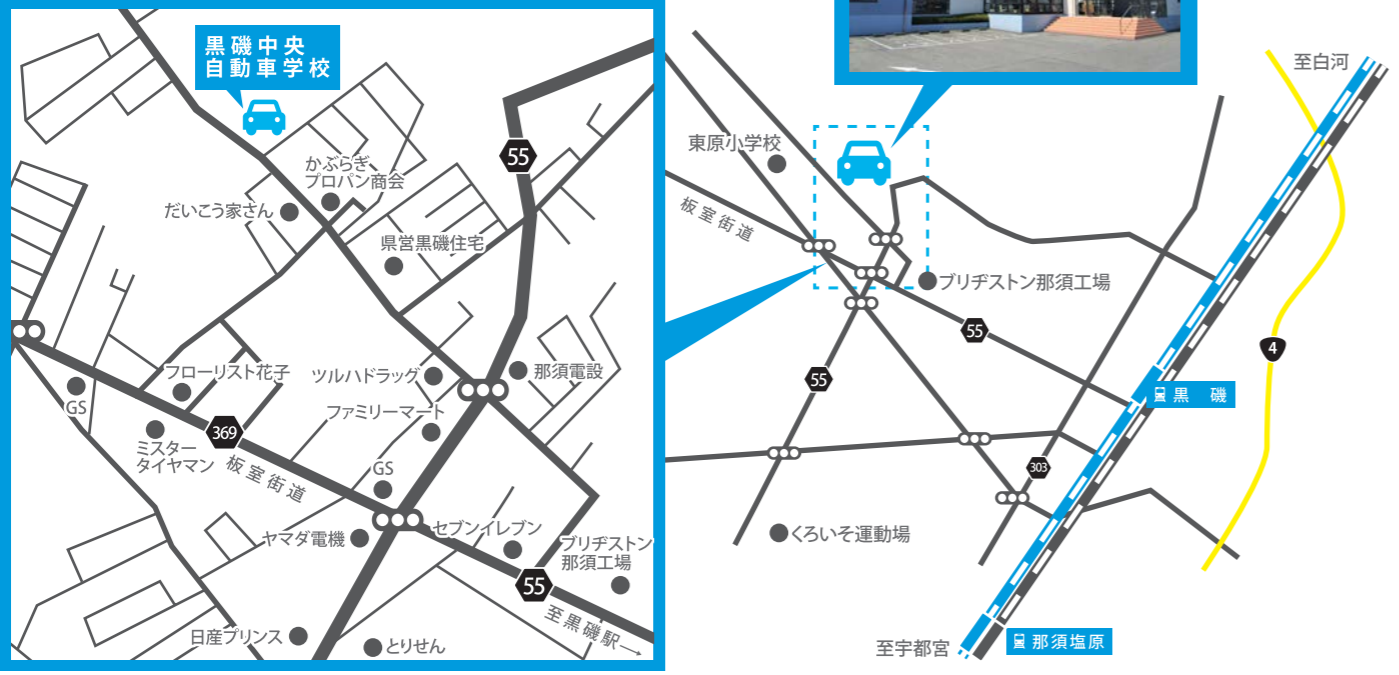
黒磯中央
自動車学校

かぶらぎ
プロパン商会

だいこう家さん

55

県営黒磯住宅

フローリスト花子

ツルハドラッグ

那須電設

GS

ファミリーマート

369

ミスター
タイヤマン

板室街道

GS

セブンイレブン

ヤマダ電機

ブリヂストン
那須工場

55

至黒磯駅→

日産プリンス

とりせん

至白河

東原小学校

板室街道

ブリヂストン那須工場

55

4

55

黒　磯

303

くろいそ運動場

至宇都宮

那須塩原